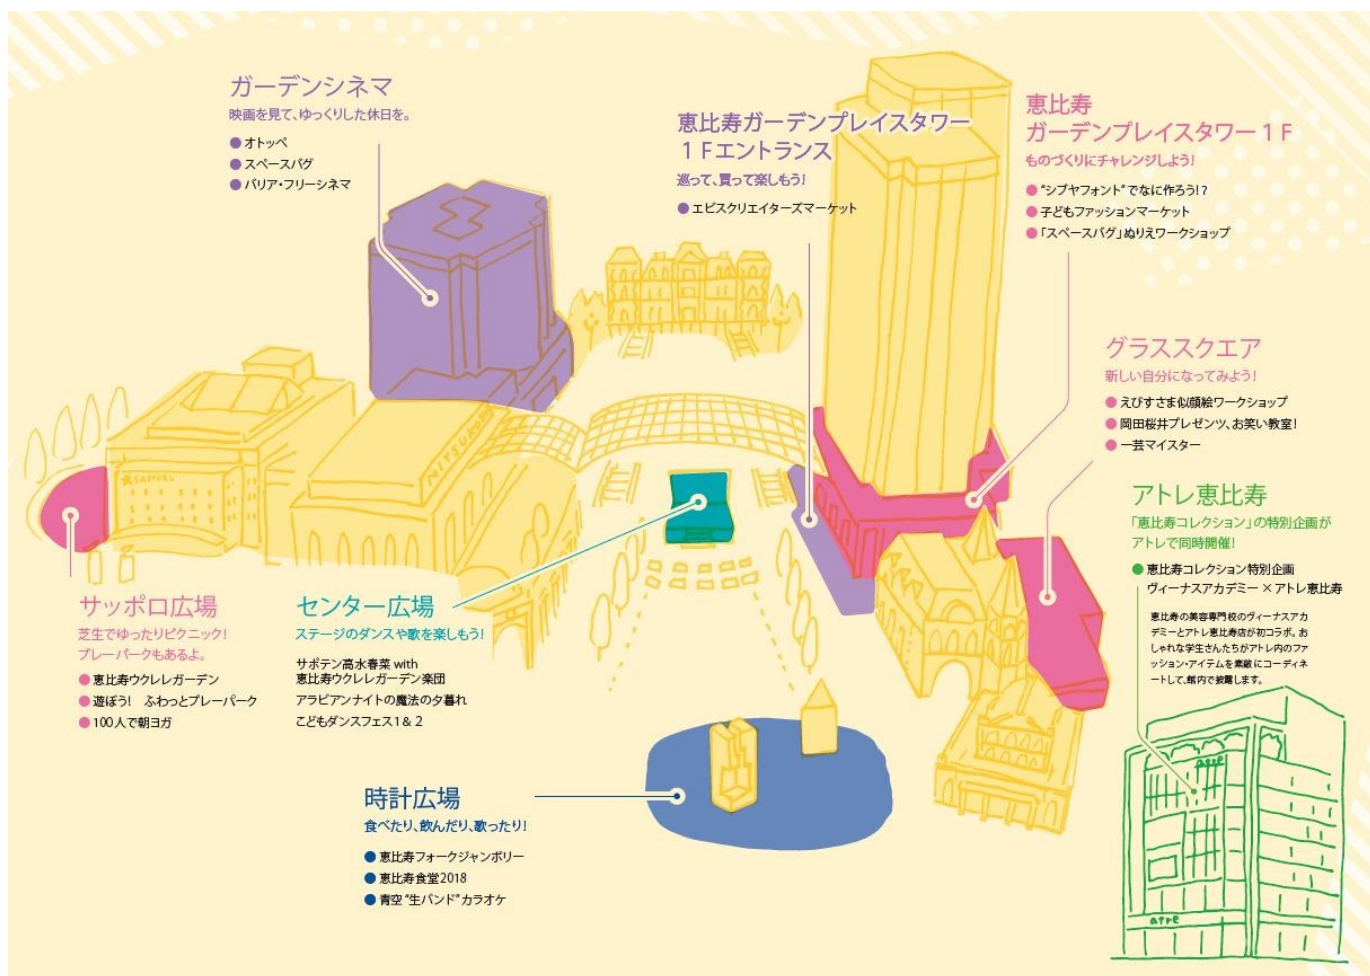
ガーデンシネマ
映画を見て、ゆっくりした休日を。
● オトッペ
● スペースバグ
● バリア・フリーシネマ

恵比寿ガーデンプレイスタワー
1Fエントランス
巡って、買って楽しもう!
● エビスクリエイターズマーケット

恵比寿
ガーデンプレイスタワー1F
ものづくりにチャレンジしよう!
● "シブヤフォント"でなに作ろう!?
● 子どもファッションマーケット
●「スペースバグ」ぬりえワークショップ

グラススクエア
新しい自分になってみよう!
● えびすさま似顔絵ワークショップ
● 岡田桜井プレゼンツ、お笑い教室!
● 一芸マイスター

アトレ恵比寿
「恵比寿コレクション」の特別企画が
アトレで同時開催!
● 恵比寿コレクション特別企画
ヴィーナスアカデミー×アトレ恵比寿
恵比寿の美容専門校のヴィーナスアカデミーとアトレ恵比寿店が初コラボ。おしゃれな学生さんたちがアトレ内のファッション・アイテムを素敵にコーディネートして、館内で披露します。

SAPPORO
MITSUKOSHI
atre

サッポロ広場
芝生でゆったりピクニック!
プレーパークもあるよ。
● 恵比寿ウクレレガーデン
● 遊ぼう! ふわっとプレーパーク
● 100人で朝ヨガ

センター広場
ステージのダンスや歌を楽しもう!
サボテン高水春菜 with
恵比寿ウクレレガーデン楽団
アラビアンナイトの魔法の夕暮れ
こどもダンスフェス1&2

時計広場
食べたり、飲んだり、歌ったり!
● 恵比寿フォークジャンボリー
● 恵比寿食堂2018
● 青空"生バンド"カラオケ